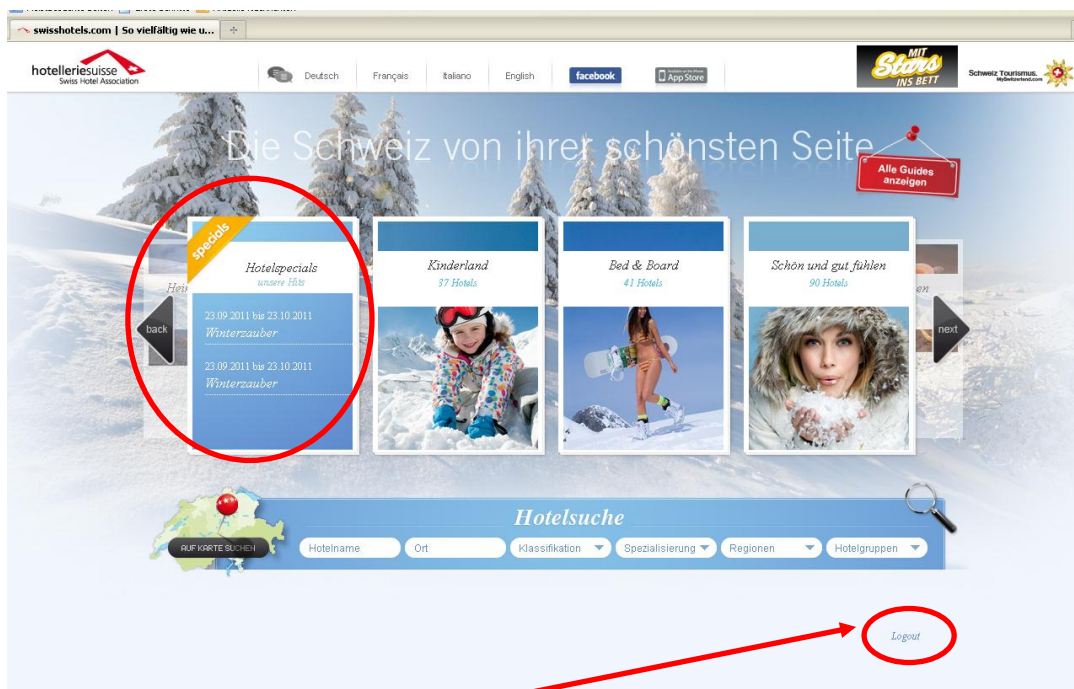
swisshotels.com | So vielfältig wie u...

hotelleriesuisse
Swiss Hotel Association

Deutsch Français Italiano English facebook App Store

MIT Stars INS BETT

Schweiz Tourismus. MySwitzerland.com

Die Schweiz von ihrer schönsten Seite

Alle Guides anzeigen

specials

Hotelspecials
unsere Hits

23.09.2011 bis 23.10.2011
Winterzauber

23.09.2011 bis 23.10.2011
Winterzauber

Kinderland
37 Hotels

Bed & Board
41 Hotels

Schön und gut fühlen
90 Hotels

back

next

Hotelsuche

AUF KARTE SUCHEN

Hotelname

Ort

Klassifikation

Spezialisierung

Regionen

Hotelgruppen

Logout